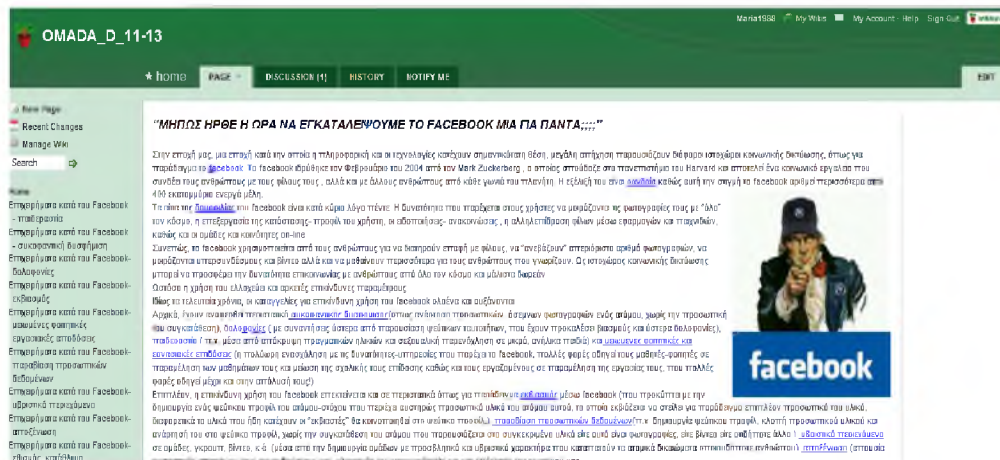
OMADA_D_11-13

Maria1988 · My Wikis · My Account · Help · Sign Out

home PAGE DISCUSSION (1) HISTORY NOTIFY ME EDIT

New Page
Recent Changes
Manage Wiki
Search

Home
Επιχειρήματα κατά του Facebook - παιδεραστία
Επιχειρήματα κατά του Facebook - (κυβερνητική) διαφήμιση
Επιχειρήματα κατά του Facebook - δολοφονίες
Επιχειρήματα κατά του Facebook - εκβιασμός
Επιχειρήματα κατά του Facebook - μειωμένες φοιτητικές εργασιακές αποδόσεις
Επιχειρήματα κατά του Facebook - παραβίαση προσωπικών δεδομένων
Επιχειρήματα κατά του Facebook - υβριστικό περιεχόμενο
Επιχειρήματα κατά του Facebook - απάτες
Επιχειρήματα κατά του Facebook - κλοπή

"ΜΗΠΩΣ ΗΡΘΕ Η ΩΡΑ ΝΑ ΕΓΚΑΤΑΛΕΙΨΟΥΜΕ ΤΟ FACEBOOK ΜΙΑ ΓΙΑ ΠΑΝΤΑ;;;;"

Στην εποχή μας, μια εποχή κατά την οποία η πληροφορική και οι τεχνολογίες κατέχουν σημαντικότατη θέση, μεγάλη απήχηση παρουσιάζουν διάφοροι ιστοχώροι κοινωνικής δικτύωσης, όπως για παράδειγμα το facebook. Το facebook ιδρύθηκε τον Φεβρουάριο του 2004 από τον Mark Zuckerberg, ο οποίος αποφοίτησε στο πανεπιστήμιο του Harvard και αποτελεί ένα κοινωνικό εργαλείο που συνδέει τους ανθρώπους με τους φίλους τους, αλλά και με άλλους ανθρώπους από κάθε γωνιά του πλανήτη. Η εξέλιξή του είναι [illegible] καθώς αυτή την στιγμή το facebook αριθμεί περισσότερα από 400 εκατομμύρια ενεργά μέλη.

Το είδος της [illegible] του facebook είναι κατά κύριο λόγο παντός. Η δυνατότητα που παρέχεται στους χρήστες να μοιράζονται τις φωτογραφίες τους με "όλο" τον κόσμο, η επεξεργασία της κατάστασης - προφίλ του χρήστη, οι αθοστικώσεις- ανακοινώσεις, η αλληλεπίδραση φίλων μέσω εφαρμογών και παιχνιδιών, καθώς και οι ομάδες και κοινότητες on-line

Συνεπώς, το facebook χρησιμοποιείται από τους ανθρώπους για να διατηρούν επαφή με φίλους, να "ανεβάζουν" απεριόριστο αριθμό φωτογραφιών, να μοιράζονται υπερσυνδέσμους και βίντεο αλλά και να μαθαίνουν περισσότερα για τους ανθρώπους που γνωρίζουν. Ως ιστοχώρος κοινωνικής δικτύωσης μπορεί να προσφέρει την δυνατότητα επικοινωνίας με ανθρώπους από όλο τον κόσμο και μάλιστα δωρεάν.

Ωστόσο η χρήση του ελλοχεύει και αρκετές επικίνδυνες παραμέτρους.

Κάθε τα τελευταία χρόνια, οι καταγγελίες για επικίνδυνη χρήση του facebook ολοένα και αυξάνονται.

Αρχικά, έχουν αναφερθεί περιπτώσεις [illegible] (όπως ανάρτηση προσωπικών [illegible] φωτογραφιών ενός ατόμου, χωρίς την προσωπική του συγκατάθεση), δολοφονίες (με συνεννόηση ύστερα από παρακολούθηση ψεύτικων λογαριασμών, που έχουν προκαλέσει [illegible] και ύστερα δολοφονίες), παιδεραστία (πχ μέσα από απόκτηση τηλεφωνικών ηλεκτρονικών στοιχείων περιστατικών σε μικρά, ανήλικα παιδιά) και μειωμένες φοιτητικές και εργασιακές αποδόσεις (η πιο πλάσμα ενασχόληση με τις δυνατότητες-υπηρεσίες που παρέχει το facebook, πολλές φορές οδηγεί τους μαθητές-φοιτητές σε παραμέληση των μαθημάτων τους και μείωση της σχολικής τους επίδοσης καθώς και τους εργαζόμενους σε παραμέληση της εργασίας τους, που πολλές φορές οδηγεί μέχρι και στην απόλυσή τους!)

Επιπλέον, η επικίνδυνη χρήση του facebook επεκτείνεται και σε περιστατικά όπως για παράδειγμα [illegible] μέσω facebook (που προκύπτει με την δημιουργία ενός ψεύτικου προφίλ του ατόμου-ενόχου που παρέχει ανύποπτα προσωπικά υλικό του ατόμου αυτού, τα οποία εκβιάζεται να στείλει για παράδειγμα επιπλέον προσωπικό του υλικό, διαφορετικά το υλικό του ήδη κατέχουν οι "εκβιαστές" θα κοινοποιηθεί στο ευρύτερο κοινό), παραβίαση προσωπικών δεδομένων (πχ η δημιουργία ψεύτικου προφίλ, κλοπή προσωπικού υλικού και ανάρτησή του στο ψεύτικο προφίλ, χωρίς την συγκατάθεση του ατόμου που παρουσιάζεται στο συγκεκριμένο υλικό είτε αυτό είναι φωτογραφίες, είτε βίντεο είτε οτιδήποτε άλλο), υβριστικό περιεχόμενο σε ομάδες, γκρουπ, βίντεο, κ.ά. (μέσα από την δημιουργία ομάδων με προσβλητικό και υβριστικό χαρακτήρα που καταπατούν τα ατομικά δικαιώματα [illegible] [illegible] (απαιτείς

facebook